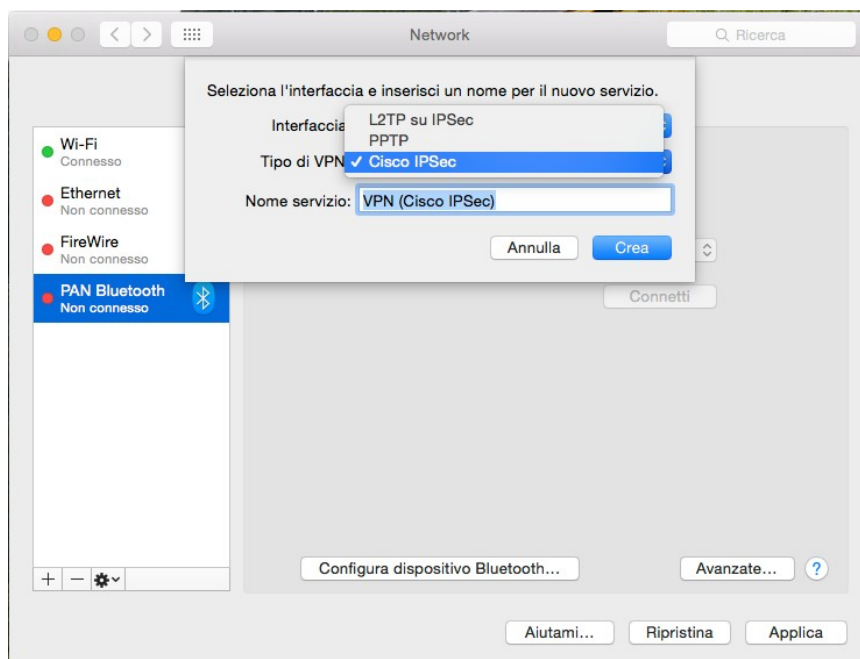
Network

Ricerca

Seleziona l'interfaccia e inserisci un nome per il nuovo servizio.

Interfaccia

L2TP su IPSec
PPTP
✓ Cisco IPSec

Tipo di VPN

Nome servizio: VPN (Cisco IPSec)

Annulla Crea

Wi-Fi
Connesso

Ethernet
Non connesso

FireWire
Non connesso

PAN Bluetooth
Non connesso

Connetti

Configura dispositivo Bluetooth...

Avanzate...

?

Aiutami...

Ripristina

Applica